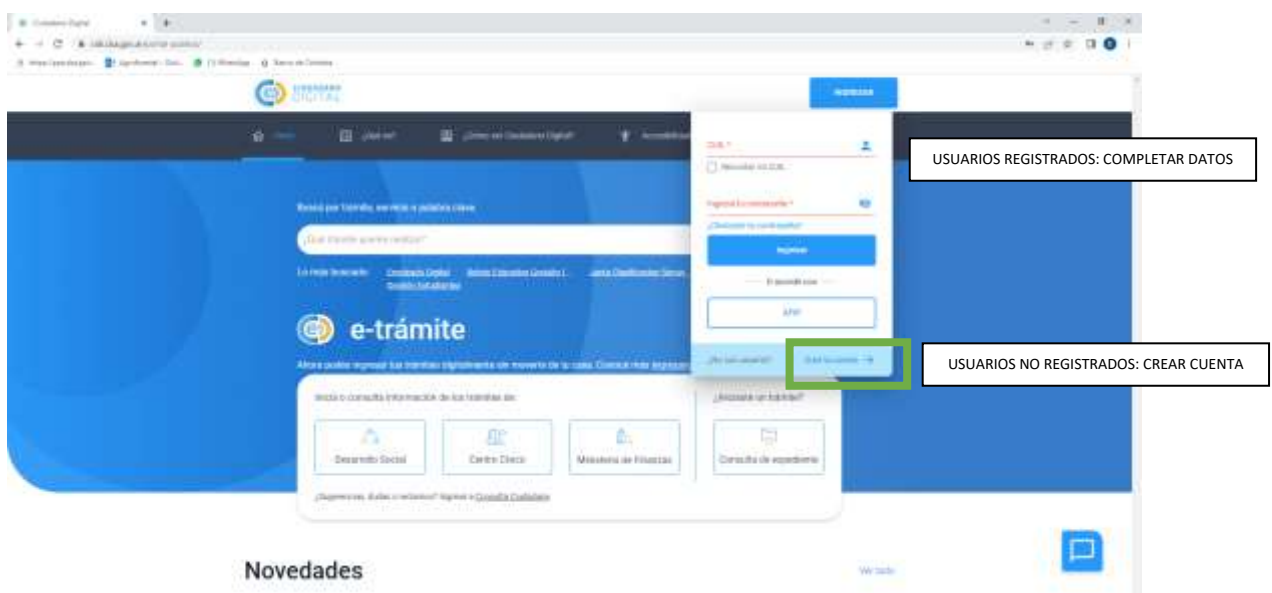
Ciudadano Digital

CIUDADANO DIGITAL

Ingresar

Inicio ¿Qué es? ¿Cómo ser Ciudadano Digital? Accesibilidad

CUIL *

Recordar mi CUIL

Ingresá tu contraseña *

¿Olvidaste tu contraseña?

Ingresar

O ingresá con

AFIP

¿No sos usuario? Creá tu cuenta →

USUARIOS REGISTRADOS: COMPLETAR DATOS

USUARIOS NO REGISTRADOS: CREAR CUENTA

Buscá por trámite, servicio o palabra clave

¿Qué trámite querés realizar?

Lo más buscado: Ciudadano Digital Boleto Educativo Gratuito Junta Clasificadora Docen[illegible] Boleto Estudiantes

e-trámite

Ahora podés ingresar tus trámites digitalmente sin moverte de tu casa. Conocé más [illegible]

Iniciá o consultá información de los trámites de:

Desarrollo Social Centro Cívico Ministerio de Finanzas

¿Iniciaste un trámite?

Consulta de expediente

¿Sugerencias, dudas o reclamos? Ingresá a Consulta Ciudadana

Novedades

Ver todo